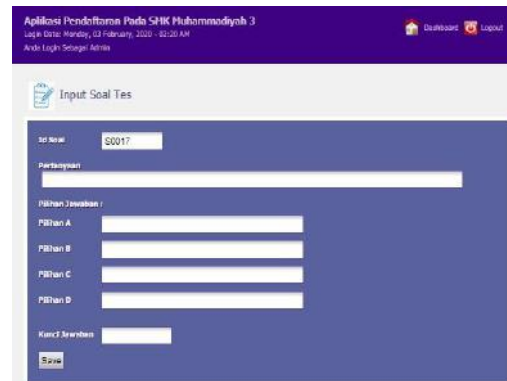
Aplikasi Pendaftaran Pada SMK Muhammadiyah 3
Login Date: Monday, 03 February, 2020 - 03:20 AM
Anda Login Sebagai Admin

Dashboard Logout

Input Soal Tes

Id Soal S0017

Pertanyaan

Pilihan Jawaban :

Pilihan A

Pilihan B

Pilihan C

Pilihan D

Kunci Jawaban

Save